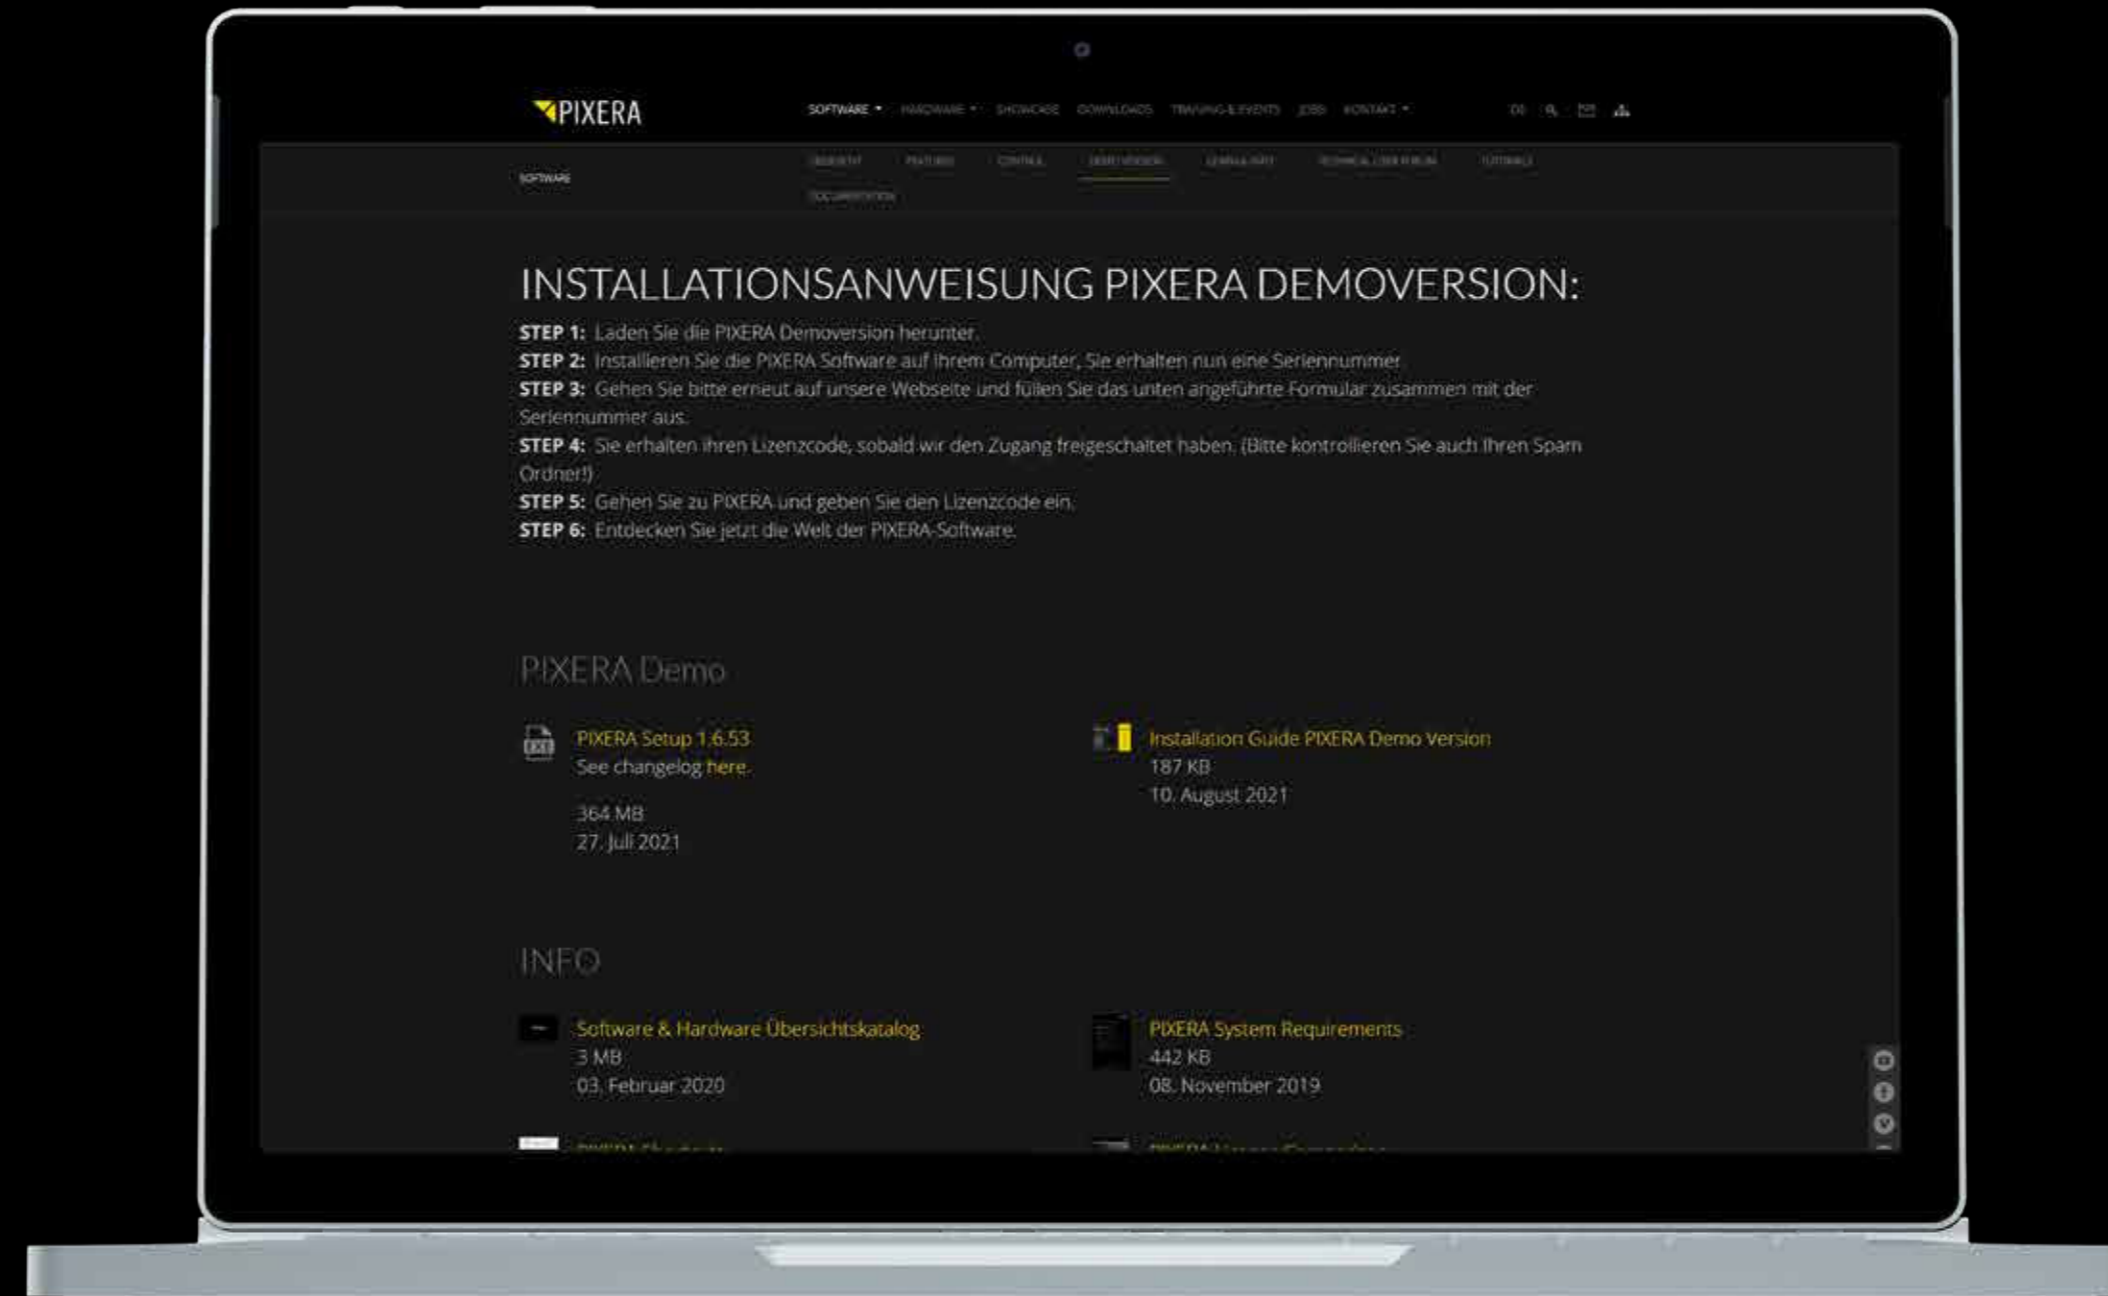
PIXERA

SOFTWARE HARDWARE SHOWCASE DOWNLOADS TRAINING & EVENTS JOBS KONTAKT

DE

SOFTWARE

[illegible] FEATURES CONTROL DEMO VERSION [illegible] TECHNICAL USER FORUM TUTORIALS DOCUMENTATION

INSTALLATIONSANWEISUNG PIXERA DEMOVERSION:

STEP 1: Laden Sie die PIXERA Demoversion herunter.
STEP 2: Installieren Sie die PIXERA Software auf Ihrem Computer, Sie erhalten nun eine Seriennummer.
STEP 3: Gehen Sie bitte erneut auf unsere Webseite und füllen Sie das unten angeführte Formular zusammen mit der Seriennummer aus.
STEP 4: Sie erhalten Ihren Lizenzcode, sobald wir den Zugang freigeschaltet haben. (Bitte kontrollieren Sie auch Ihren Spam Ordner!)
STEP 5: Gehen Sie zu PIXERA und geben Sie den Lizenzcode ein.
STEP 6: Entdecken Sie jetzt die Welt der PIXERA-Software.

PIXERA Demo

PIXERA Setup 1.6.53
See changelog here.
364 MB
27. Juli 2021

Installation Guide PIXERA Demo Version
187 KB
10. August 2021

INFO

Software & Hardware Übersichtskatalog
3 MB
03. Februar 2020

PIXERA System Requirements
442 KB
08. November 2019

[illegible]

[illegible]